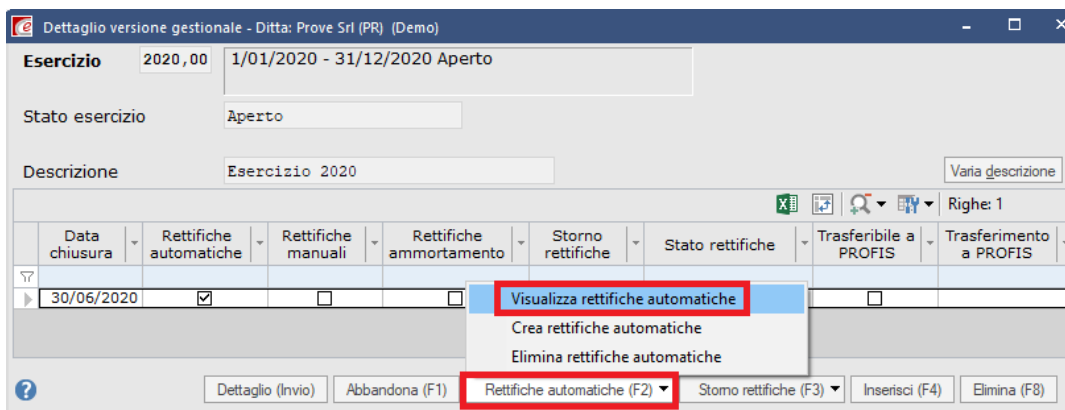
Dettaglio versione gestionale - Ditta: Prove Srl (PR) (Demo)

Esercizio 2020,00 1/01/2020 - 31/12/2020 Aperto

Stato esercizio Aperto

Descrizione Esercizio 2020

Varia descrizione

Righe: 1

| Data chiusura | Rettifiche automatiche | Rettifiche manuali | Rettifiche ammortamento | Storno rettifiche | Stato rettifiche | Trasferibile a PROFIS | Trasferimento a PROFIS |
|---|---|---|---|---|---|---|---|
| 30/06/2020 | ☑ | ☐ | ☐ | | | ☐ | |

Visualizza rettifiche automatiche
Crea rettifiche automatiche
Elimina rettifiche automatiche

Dettaglio (Invio) Abbandona (F1) Rettifiche automatiche (F2) Storno rettifiche (F3) Inserisci (F4) Elimina (F8)